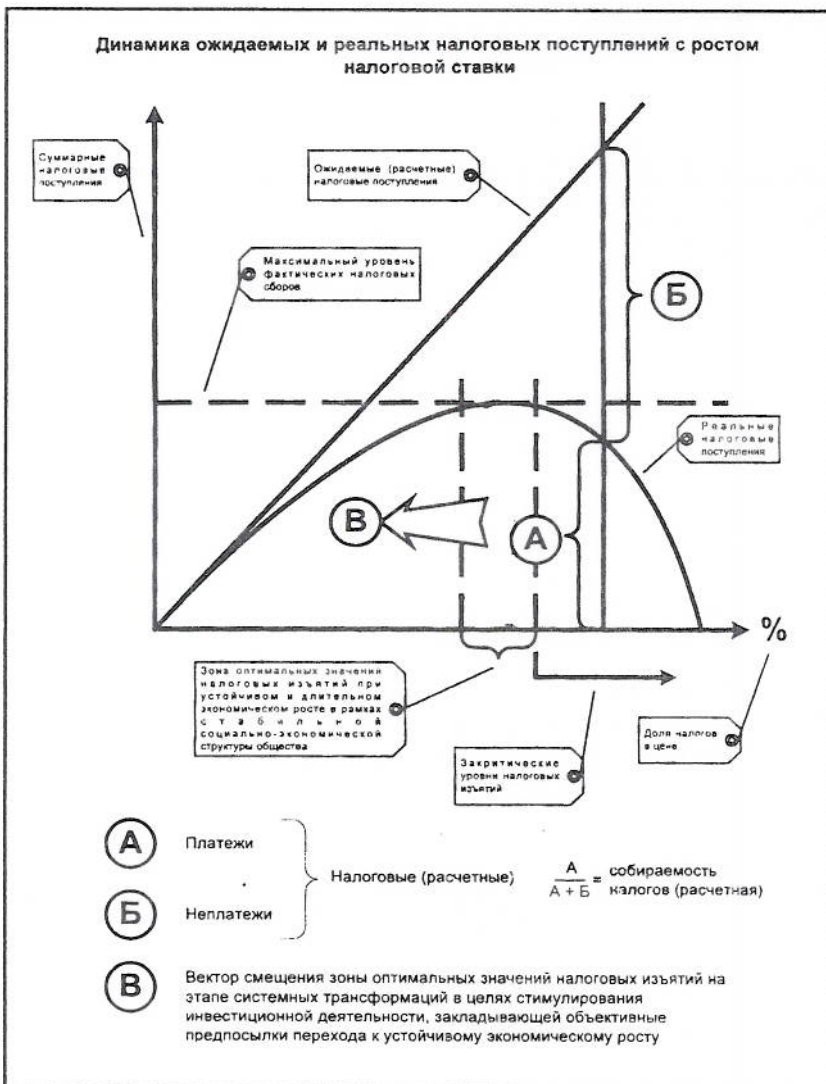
Динамика ожидаемых и реальных налоговых поступлений с ростом налоговой ставки

Суммарные налоговые поступления

Ожидаемые (расчетные) налоговые поступления

Максимальный уровень фактических налоговых сборов

Б

Реальные налоговые поступления

В

А

%

Зона оптимальных значений налоговых изъятий при устойчивом и длительном экономическом росте в рамках стабильной социально-экономической структуры общества

Закритические уровни налоговых изъятий

Доля налогов в цене

А Платежи

Б Неплатежи

Налоговые (расчетные)

$\frac{А}{А + Б}$ = собираемость налогов (расчетная)

В Вектор смещения зоны оптимальных значений налоговых изъятий на этапе системных трансформаций в целях стимулирования инвестиционной деятельности, закладывающей объективные предпосылки перехода к устойчивому экономическому росту